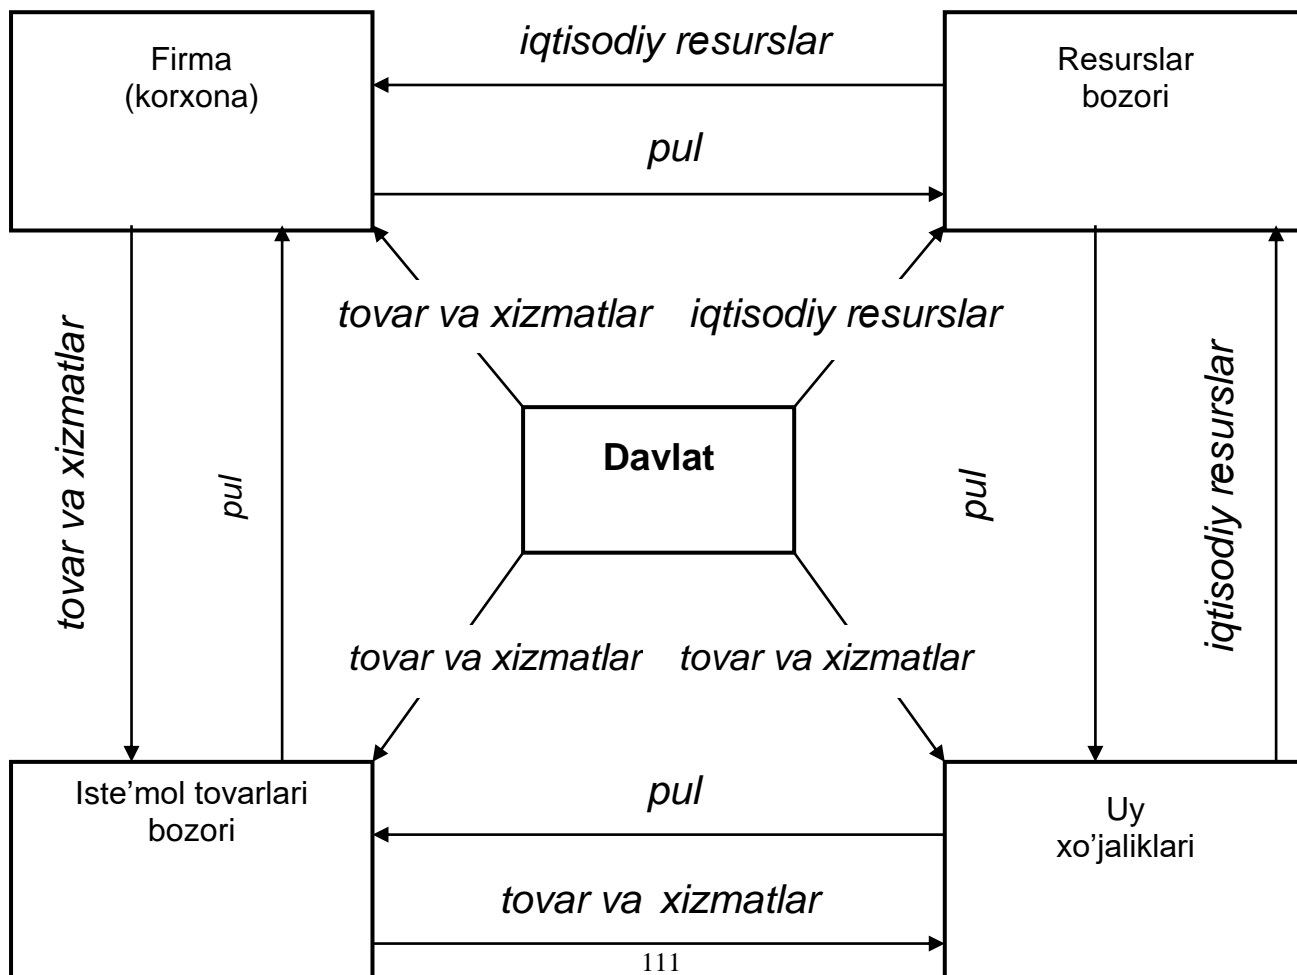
Firma (korxona)

iqtisodiy resurslar

Resurslar bozori

pul

tovar va xizmatlar

iqtisodiy resurslar

tovar va xizmatlar

pul

Davlat

pul

iqtisodiy resurslar

tovar va xizmatlar

tovar va xizmatlar

Iste'mol tovarlari bozori

pul

Uy xo'jaliklari

tovar va xizmatlar

111